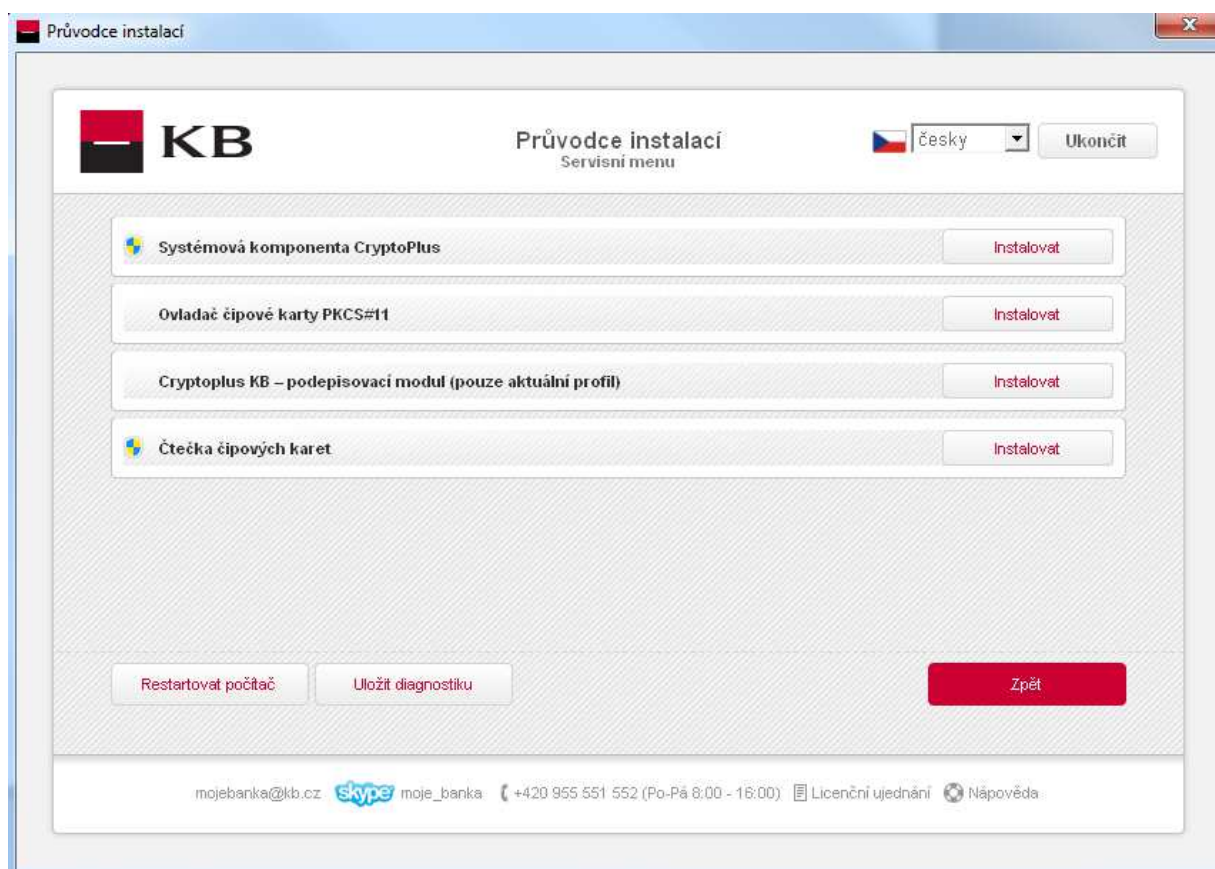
Průvodce instalací

KB

Průvodce instalací
Servisní menu

česky

Ukončit

Systémová komponenta CryptoPlus

Instalovat

Ovladač čipové karty PKCS#11

Instalovat

Cryptoplus KB – podepisovací modul (pouze aktuální profil)

Instalovat

Čtečka čipových karet

Instalovat

Restartovat počítač

Uložit diagnostiku

Zpět

mojebanka@kb.cz skype moje_banka +420 955 551 552 (Po-Pá 8:00 - 16:00) Licenční ujednání Nápověda